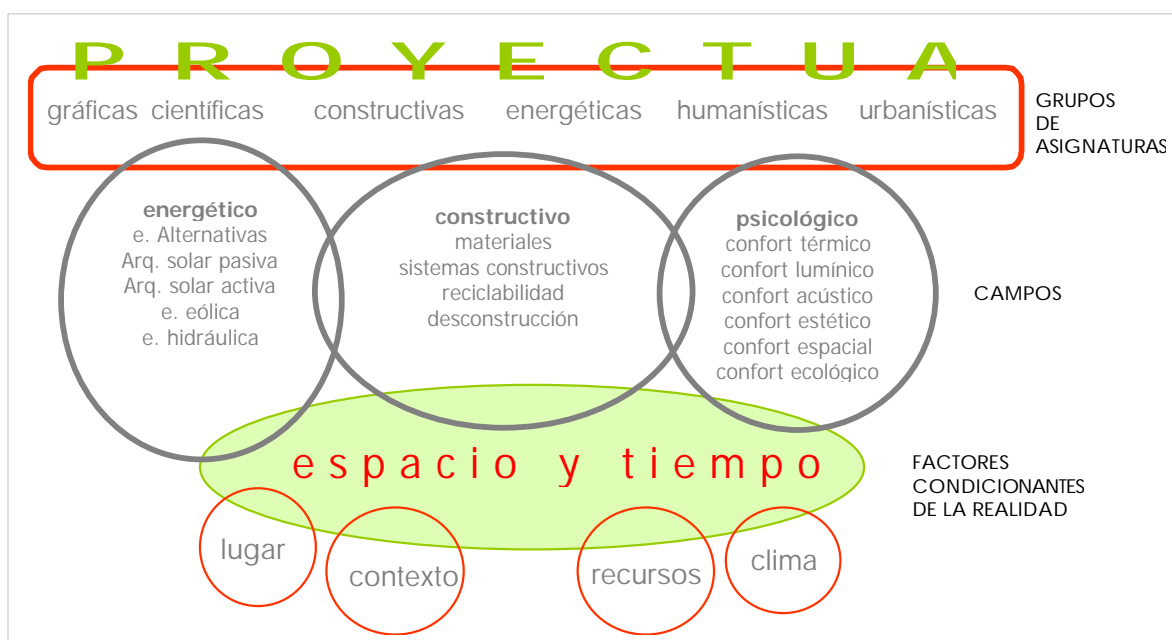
P R O Y E C T U A

gráficas científicas constructivas energéticas humanísticas urbanísticas

GRUPOS DE ASIGNATURAS

energético
e. Alternativas
Arq. solar pasiva
Arq. solar activa
e. eólica
e. hidráulica

constructivo
materiales
sistemas constructivos
reciclabilidad
desconstrucción

psicológico
confort térmico
confort lumínico
confort acústico
confort estético
confort espacial
confort ecológico

CAMPOS

espacio y tiempo

FACTORES CONDICIONANTES DE LA REALIDAD

lugar
contexto
recursos
clima